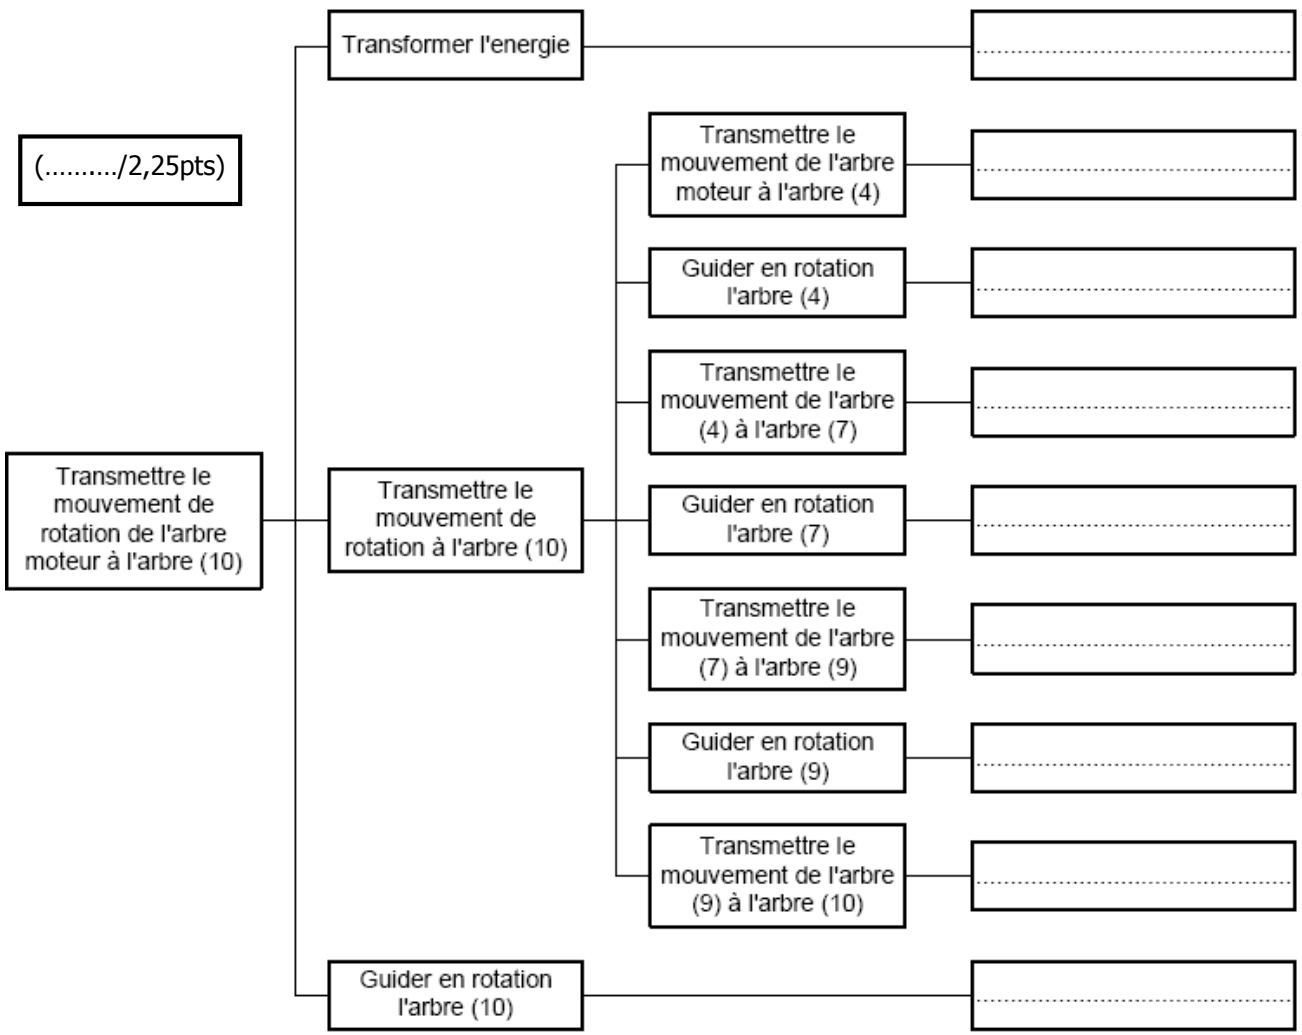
(………./2,25pts)

Transmettre le mouvement de rotation de l'arbre moteur à l'arbre (10)

Transformer l'energie

……………………………

Transmettre le mouvement de rotation à l'arbre (10)

Transmettre le mouvement de l'arbre moteur à l'arbre (4)

……………………………

Guider en rotation l'arbre (4)

……………………………

Transmettre le mouvement de l'arbre (4) à l'arbre (7)

……………………………

Guider en rotation l'arbre (7)

……………………………

Transmettre le mouvement de l'arbre (7) à l'arbre (9)

……………………………

Guider en rotation l'arbre (9)

……………………………

Transmettre le mouvement de l'arbre (9) à l'arbre (10)

……………………………

Guider en rotation l'arbre (10)

……………………………